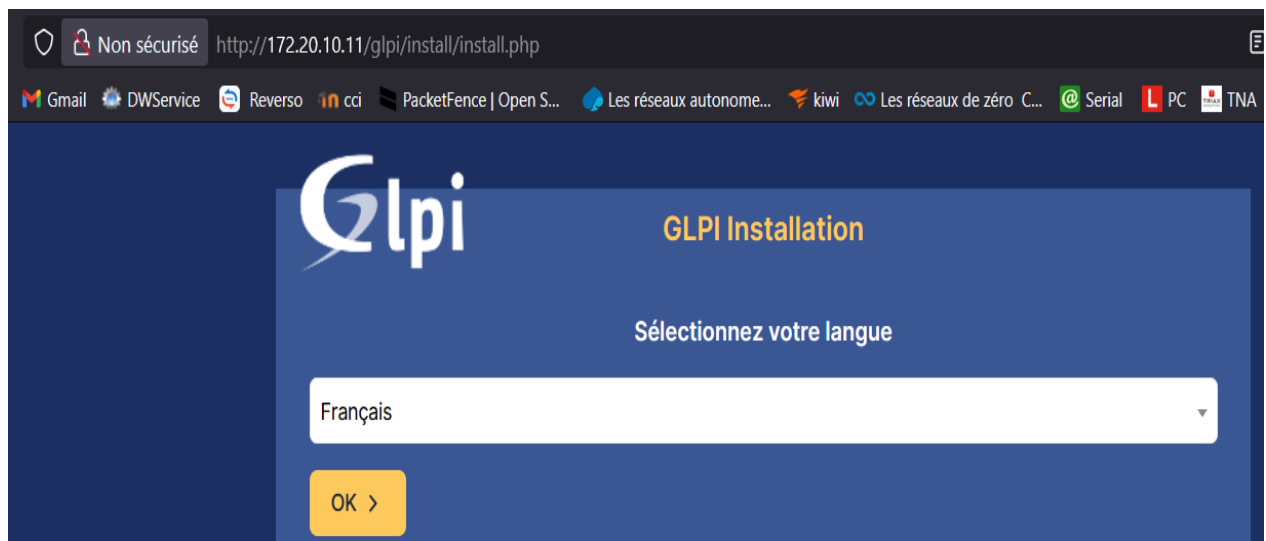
Non sécurisé http://172.20.10.11/glpi/install/install.php

Gmail DWService Reverso cci PacketFence | Open S... Les réseaux autonome... kiwi Les réseaux de zéro C... Serial PC TNA

Glpi

GLPI Installation

Sélectionnez votre langue

Français

OK ›